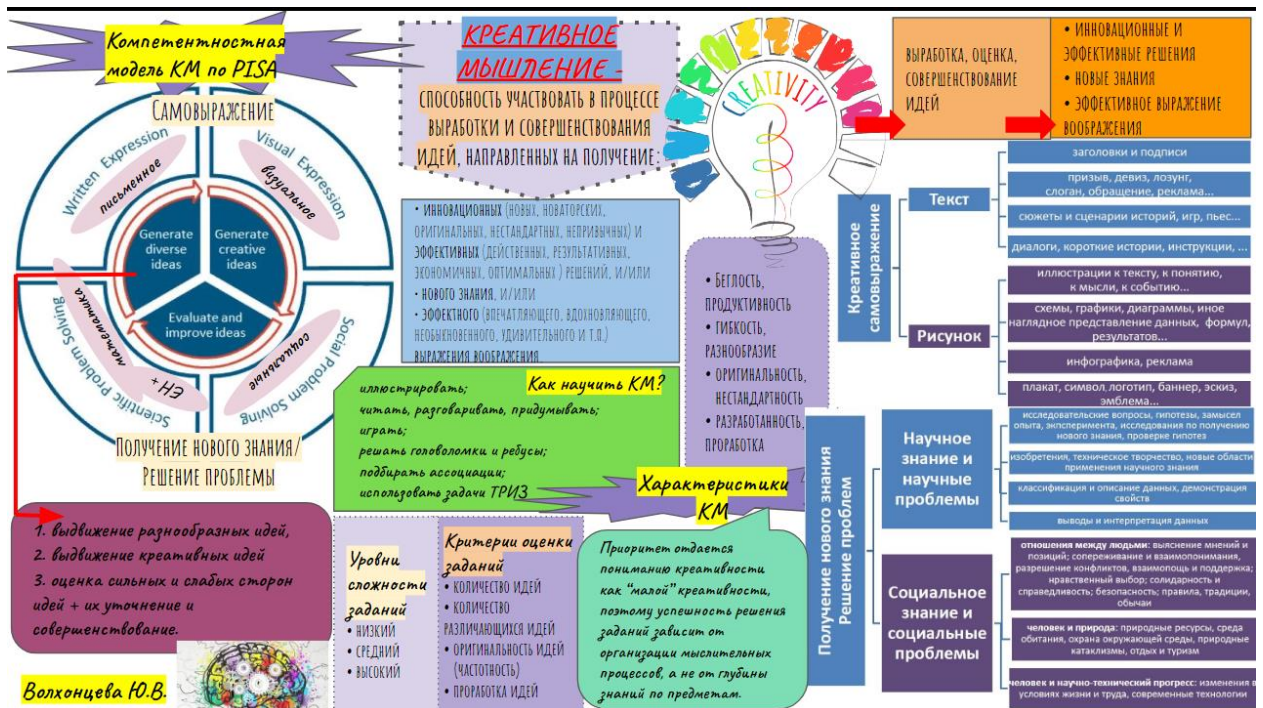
Компетентностная модель КМ по PISA

Самовыражение

Written Expression
письменное
Visual Expression
визуальное
Generate diverse ideas
Generate creative ideas
Evaluate and improve ideas
Scientific Problem Solving
математика
ЕН+
Social Problem Solving
социальные

Получение нового знания/ Решение проблемы

1. выдвижение разнообразных идей,
2. выдвижение креативных идей
3. оценка сильных и слабых сторон идей + их уточнение и совершенствование.

Волхонцева Ю.В.

КРЕАТИВНОЕ МЫШЛЕНИЕ - способность участвовать в процессе выработки и совершенствования идей, направленных на получение:

• инновационных (новых, новаторских, оригинальных, нестандартных, непривычных) и
эффективных (действенных, результативных, экономичных, оптимальных ) решений, и/или
• нового знания, и/или
• эффектного (впечатляющего, вдохновляющего, необыкновенного, удивительного и т.п.) выражения воображения

CREATIVITY

• Беглость, продуктивность
• Гибкость, разнообразие
• Оригинальность, нестандартность
• Разработанность, проработка

Как научить КМ?
иллюстрировать;
читать, разговаривать, придумывать;
играть;
решать головоломки и ребусы;
подбирать ассоциации;
использовать задачи ТРИЗ

Характеристики КМ

Уровни сложности заданий
• низкий
• средний
• высокий

Критерии оценки заданий
• количество идей
• количество различающихся идей
• оригинальность идей (частотность)
• проработка идей

Приоритет отдается пониманию креативности как "малой" креативности, поэтому успешность решения заданий зависит от организации мыслительных процессов, а не от глубины знаний по предметам.

выработка, оценка, совершенствование идей

• инновационные и эффективные решения
• новые знания
• эффективное выражение воображения

Креативное самовыражение
Текст
заголовки и подписи
призыв, девиз, лозунг, слоган, обращение, реклама…
сюжеты и сценарии историй, игр, пьес…
диалоги, короткие истории, инструкции, …
Рисунок
иллюстрации к тексту, к понятию, к мысли, к событию…
схемы, графики, диаграммы, иное наглядное представление данных, формул, результатов…
инфографика, реклама
плакат, символ логотип, баннер, эскиз, эмблема…

Получение нового знания Решение проблем
Научное знание и научные проблемы
исследовательские вопросы, гипотезы, замысел опыта, эксперимента, исследования по получению нового знания, проверке гипотез
изобретения, техническое творчество, новые области применения научного знания
классификация и описание данных, демонстрация свойств
выводы и интерпретация данных
Социальное знание и социальные проблемы
отношения между людьми: выяснение мнений и позиций; сопереживание и взаимопонимания, разрешение конфликтов, взаимопомощь и поддержка; нравственный выбор; солидарность и справедливость; безопасность; правила, традиции, обычаи
человек и природа: природные ресурсы, среда обитания, охрана окружающей среды, природные катаклизмы, отдых и туризм
человек и научно-технический прогресс: изменения в условиях жизни и труда, современные технологии